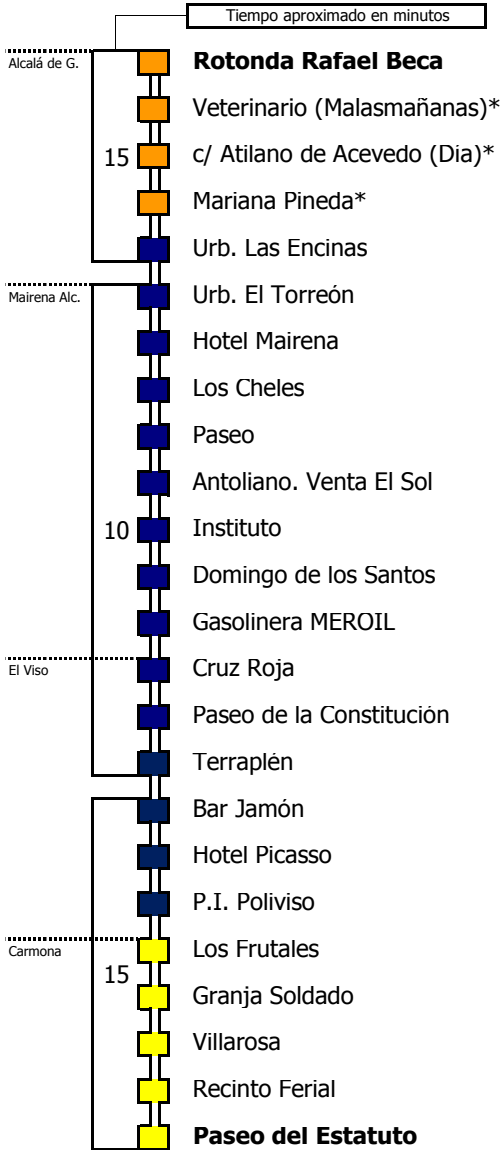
Tiempo aproximado en minutos

Alcalá de G.

**Rotonda Rafael Beca**

Veterinario (Malasmañanas)*

15

c/ Atilano de Acevedo (Dia)*

Mariana Pineda*

Urb. Las Encinas

Mairena Alc.

Urb. El Torreón

Hotel Mairena

Los Cheles

Paseo

Antoliano. Venta El Sol

10

Instituto

Domingo de los Santos

Gasolinera MEROIL

El Viso

Cruz Roja

Paseo de la Constitución

Terraplén

Bar Jamón

Hotel Picasso

P.I. Poliviso

Carmona

Los Frutales

15

Granja Soldado

Villarosa

Recinto Ferial

**Paseo del Estatuto**